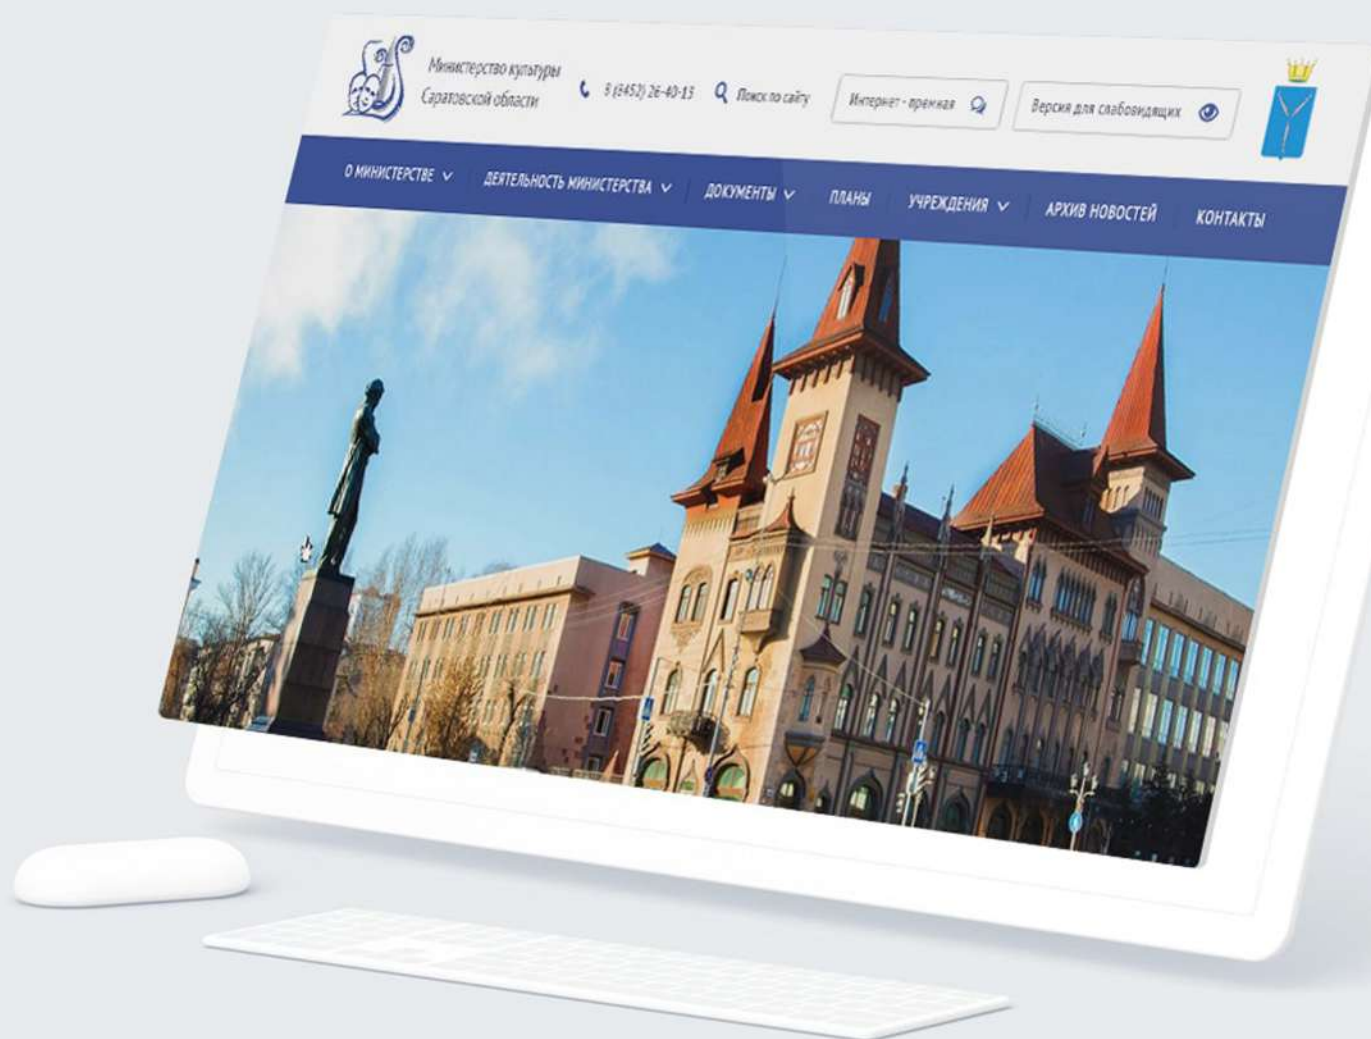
Министерство культуры Саратовской области

8 (8452) 26-40-13

Поиск по сайту

Интернет - приемная

Версия для слабовидящих

О МИНИСТЕРСТВЕ

ДЕЯТЕЛЬНОСТЬ МИНИСТЕРСТВА

ДОКУМЕНТЫ

ПЛАНЫ

УЧРЕЖДЕНИЯ

АРХИВ НОВОСТЕЙ

КОНТАКТЫ